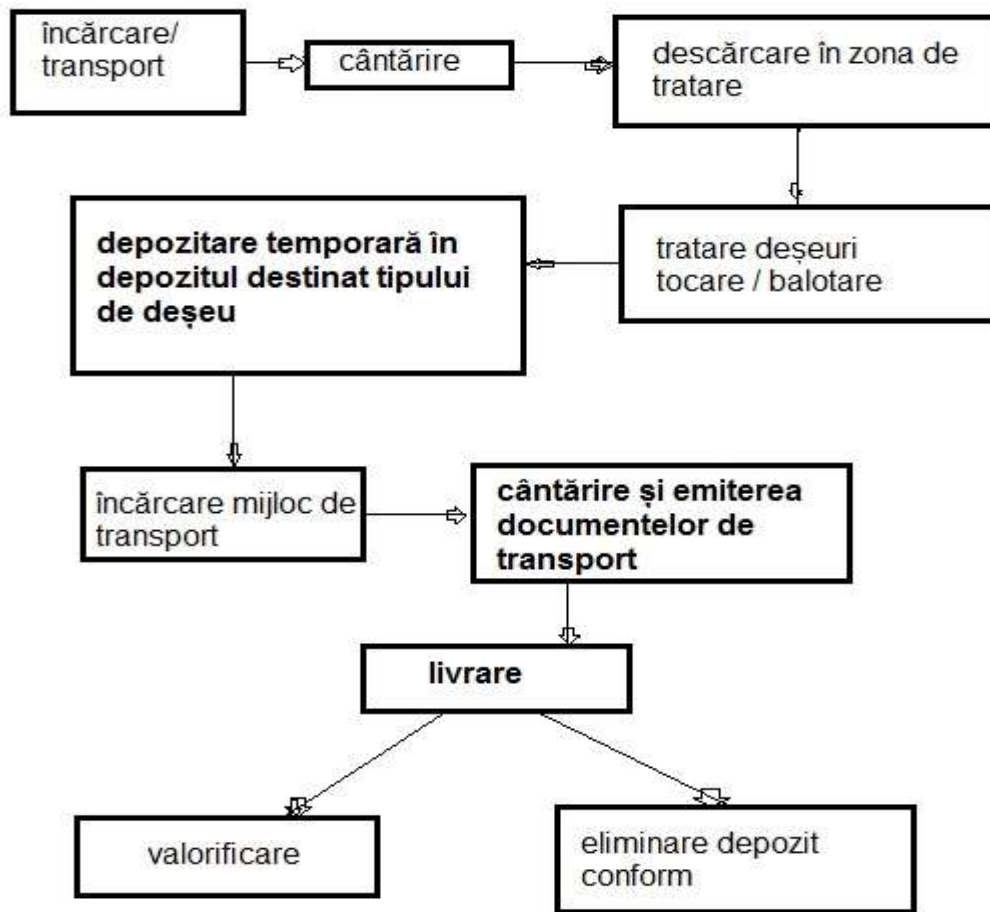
încărcare/ transport

cântărire

descărcare în zona de tratare

depozitare temporară în depozitul destinat tipului de deșeu

tratare deșeuri tocare / balotare

încărcare mijloc de transport

cântărire și emiterea documentelor de transport

livrare

valorificare

eliminare depozit conform